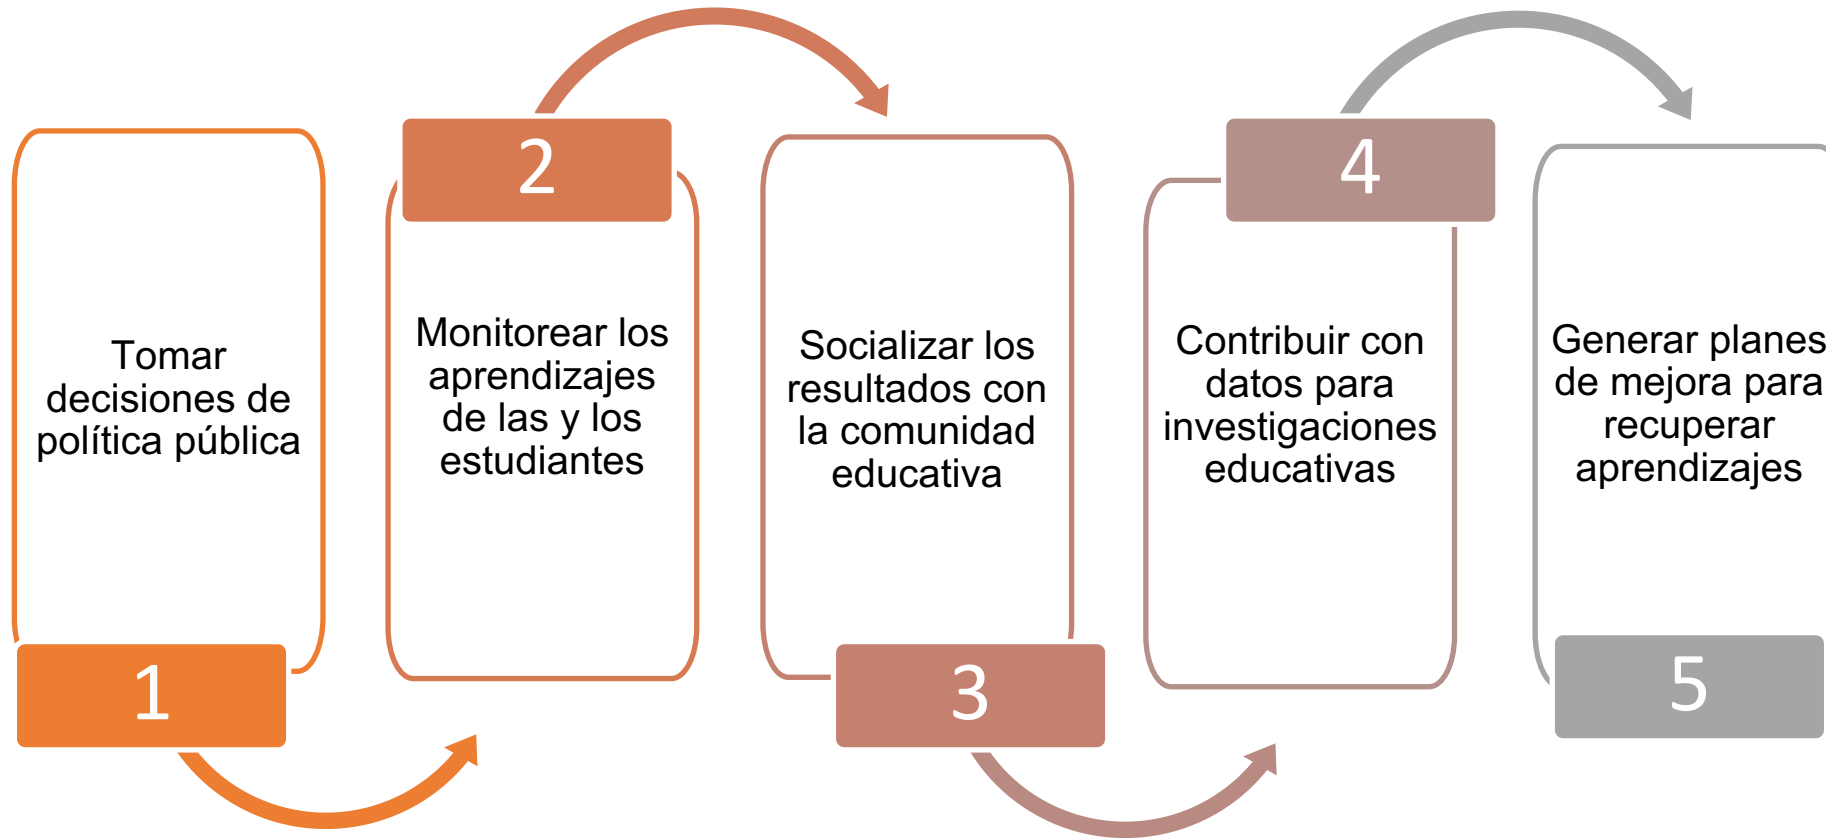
Tomar decisiones de política pública

1

2

Monitorear los aprendizajes de las y los estudiantes

Socializar los resultados con la comunidad educativa

3

4

Contribuir con datos para investigaciones educativas

Generar planes de mejora para recuperar aprendizajes

5